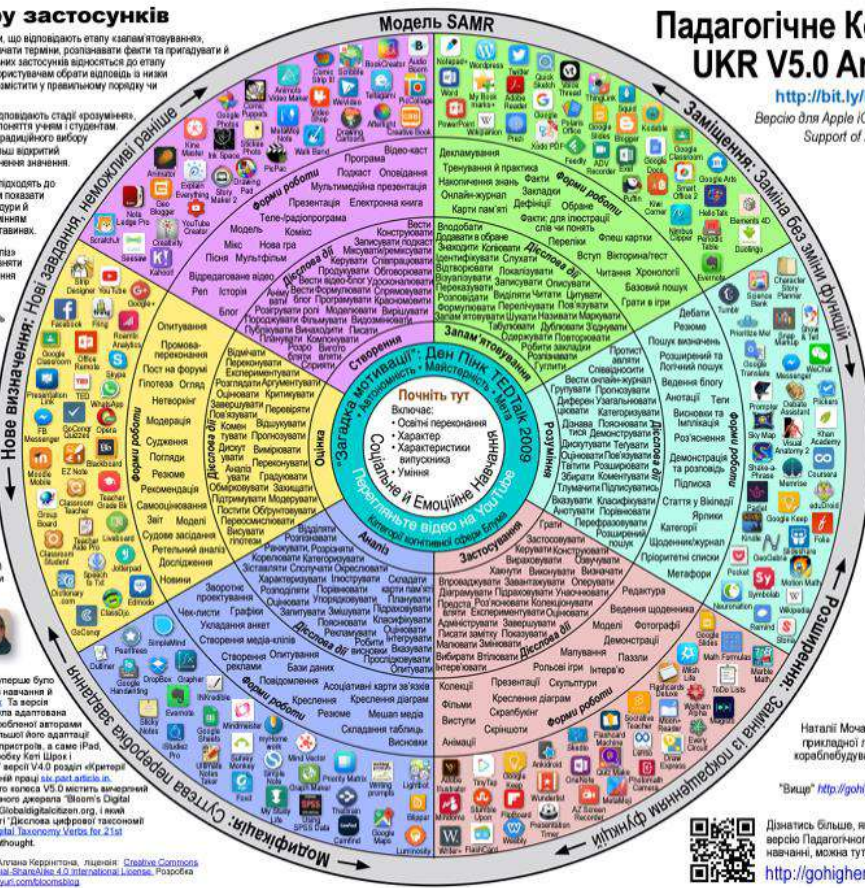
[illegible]у застосунків

Модель SAMR

Падагогічне Ко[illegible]
UKR V5.0 An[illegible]

http://bit.ly/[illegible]
Версію для Apple iO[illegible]
Support of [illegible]

Заміщення: Заміна без зміни функцій

Розширення: Заміна із покращенням функцій

Модифікація: Суттєва переробка завдання

Нове визначення: Нові завдання, неможливі раніше

Почніть тут
Включає:
• Освітні переконання
• Характер
• Характеристики випускника
• Уміння

"Загадка мотивації": Ден Пінк TEDTalk 2009
Автономність • Майстерність • Мета
Соціальне й Емоційне Навчання
Перегляньте відео на YouTube
Категорії когнітивної сфери Блума

Запам'ятовування
Розуміння
Застосування
Аналіз
Оцінка
Створення

Дієслова дії
Форми роботи

Декламування
Тренування й практика
Накопичення знань
Онлайн-журнал
Карти пам'яті
Закладки
Дефініції
Факти; для ілюстрації слів чи понять
Переліки
Флеш картки
Вступ
Вікторина/тест
Читання
Хронології
Базовий пошук
Грати в ігри

Дебати
Резюме
Пошук визначень
Розширений та Логічний пошук
Ведення блогу
Анотації
Теги
Висновки та Імплікація
Роз'яснення
Демонстрація та розповідь
Підписка
Статтія у Вікіпедії
Ярлики
Категорії
Щоденник/журнал
Пріоритетні списки
Метафори

Редактура
Ведення щоденника
Моделі
Фотографії
Демонстрації
Малювання
Пазли
Презентації
Скульптури
Рольові ігри
Інтерв'ю
Кресленя діаграм
Скрапбукінг
Колекції
Фільми
Виступи
Скріншоти
Анімації

Створення медіа-кліпів
Створення реклами
Опитування
Бази даних
Повідомлення
Кресленя
Резюме
Асоціативні карти зв'язків
Кресленя діаграм
Мешап медіа
Складання таблиць
Висновки
Чек-листи
Графіки
Укладання анкет
Зворотнє проектування

Опитування
Промова-переконання
Пост на Форумі
Гіпотеза
Огляд
Неторкінг
Модерація
Судження
Погляди
Резюме
Рекомендація
Самооцінювання
Звіт
Моделі
Судове засідання
Ретельний аналіз
Дослідження
Новини

Відео-каст
Програма
Подкаст
Оповідання
Мультимедійна презентація
Презентація
Електронна книга
Теле-/радіопрограма
Модель
Комікс
Мікс
Нова гра
Пісня
Мультфільм
Відредаговане відео
Реп
Історія
Блог

Вести онлайн-журнал
Групувати
Прогнозувати
Диференціювати
Узагальнювати
Цвоювати
Категоризувати
Дізнава
Пояснювати
Демонструвати
Дискутувати
Тегувати
Порівнювати
Оцінювати
Пов'язувати
Тегати
Розширювати
Збирати
Коментувати
Глумачити
Перефразовувати
Відмічати
Анотувати
Класифікувати
Розшифровувати
Протиставляти
Застосовувати
Грати
Керувати
Конструювати
Розміщувати
Запускати
Хакнути
Впроваджувати
Завантажувати
Операувати
Діаграмувати
Підраховувати
Уточнювати
Представляти
Розвивати
Колекціонувати
Моделювати
Виконувати

Відмічати
Перевіряти
Експериментувати
Розглядати
Аргументувати
Оцінювати
Критикувати
Завершувати
Пов'язувати
Коментувати
Вирішувати
Модерувати
Аналізувати
Оцінювати
Судити
Обмірковувати
Захищати
Підтримувати
Модерувати
Постити
Обґрунтовувати
Переосмислювати
Висувати гіпотези

Підрахувати
Розпізнавати
Співставляти
Характеризувати
Ілюструвати
Складати
Підраховувати
Оцінювати
Порівнювати
Структурувати
Упорядковувати
Реклам
Інтегрувати
Конструювати
Кодувати
Відокремлювати
Прослідковувати

Вести
Конструювати
Записувати подкаст
Міксувати/ремікс
Продюсувати
Співпрацювати
Публікувати
Обговорювати
Вести відео-блог
Удосконалювати
Програмувати
Креслити
Моделювати
Вирішувати
Будувати
Планувати
Винаходити
Писати
Роздивитися
Плітати
Проектувати

Вподобати
Додавати в обране
Шукати
Знаходити
Ідентифікувати
Слухати
Відтворювати
Локалізувати
Візуалізувати
Записувати
Описувати
Переказувати
Виділяти
Читати
Цитувати
Розповідати
Формулювати
Пов'язувати
Запам'ятовувати
Табулювати
Дублювати
Зіставляти
Одержувати
Повторювати
Зберігати
Розпізнавати
Гуглити

Наталі Мочан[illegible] прикладної л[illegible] кораблебуду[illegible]

"Вище" http://gohi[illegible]

Дізнатись більше, я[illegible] версію Падагогічног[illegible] навчанні, можна тут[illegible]
http://gohigher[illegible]

Аллана Керрінгтона, ліцензія: Creative Commons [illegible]ial-ShareAlike 4.0 International License. Розробка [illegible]yuri.com/bloomsblog